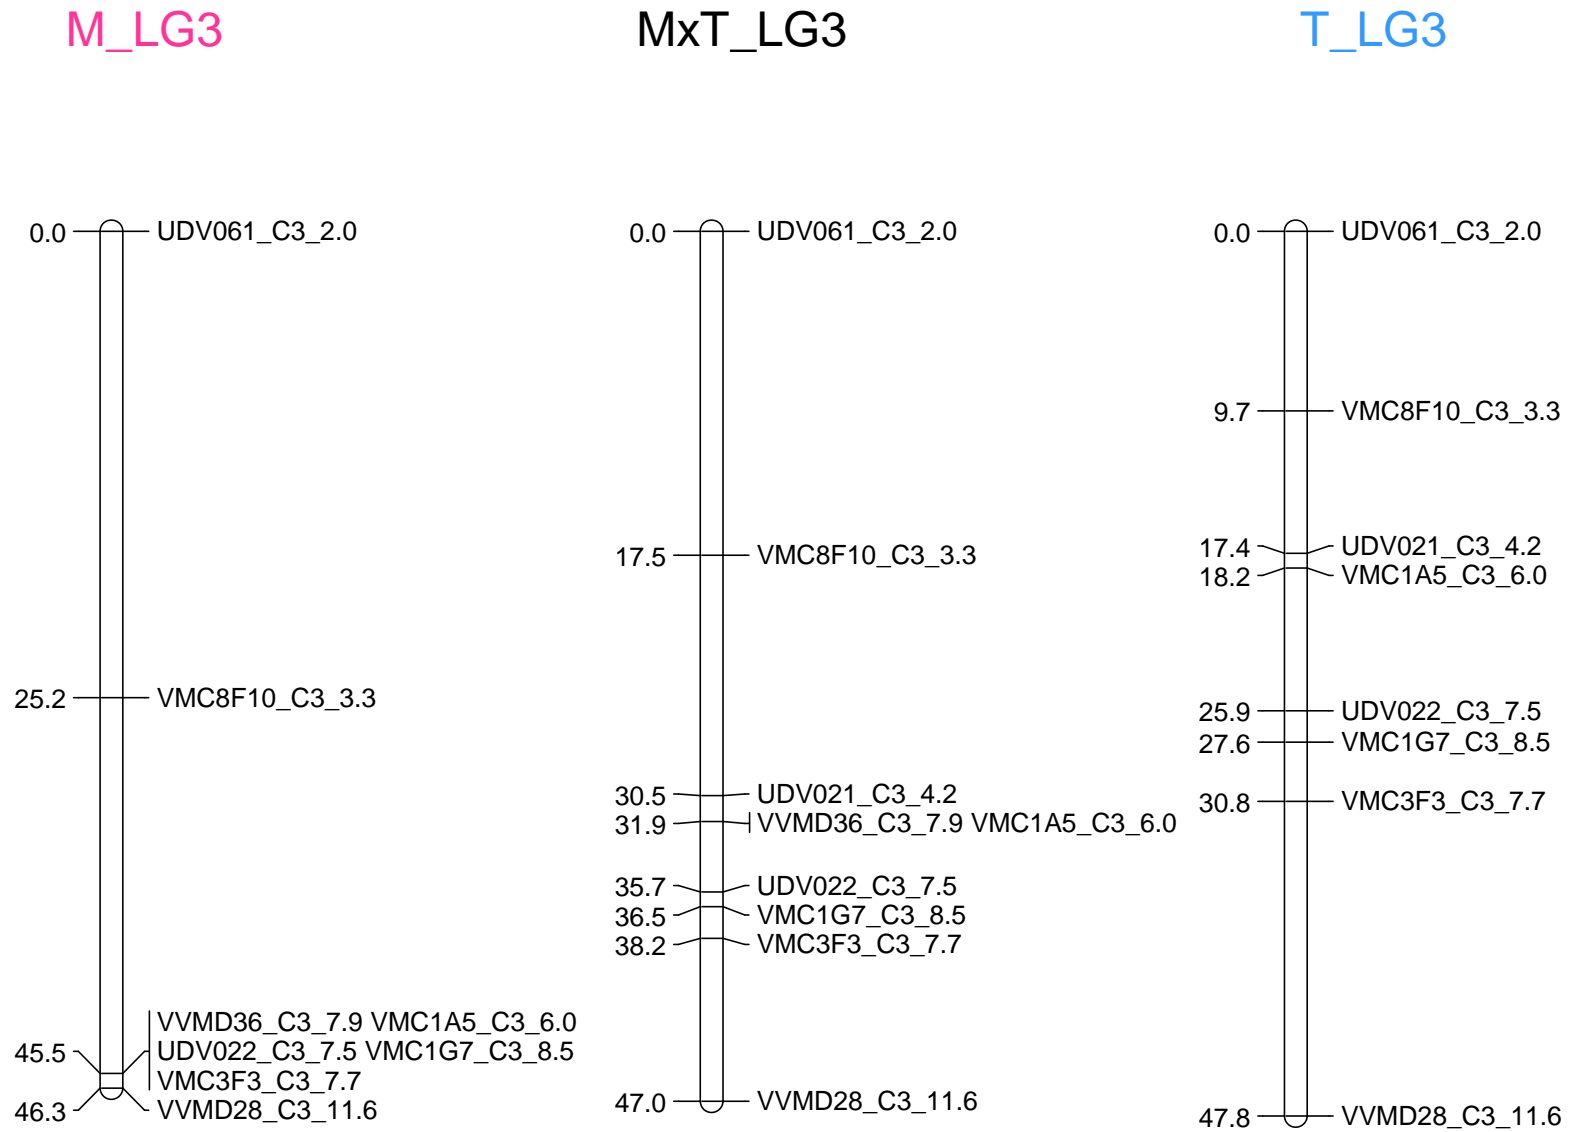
M_LG3

0.0 UDV061_C3_2.0
25.2 VMC8F10_C3_3.3
45.5 VVMD36_C3_7.9 VMC1A5_C3_6.0
UDV022_C3_7.5 VMC1G7_C3_8.5
VMC3F3_C3_7.7
46.3 VVMD28_C3_11.6

MxT_LG3

0.0 UDV061_C3_2.0
17.5 VMC8F10_C3_3.3
30.5 UDV021_C3_4.2
31.9 VVMD36_C3_7.9 VMC1A5_C3_6.0
35.7 UDV022_C3_7.5
36.5 VMC1G7_C3_8.5
38.2 VMC3F3_C3_7.7
47.0 VVMD28_C3_11.6

T_LG3

0.0 UDV061_C3_2.0
9.7 VMC8F10_C3_3.3
17.4 UDV021_C3_4.2
18.2 VMC1A5_C3_6.0
25.9 UDV022_C3_7.5
27.6 VMC1G7_C3_8.5
30.8 VMC3F3_C3_7.7
47.8 VVMD28_C3_11.6